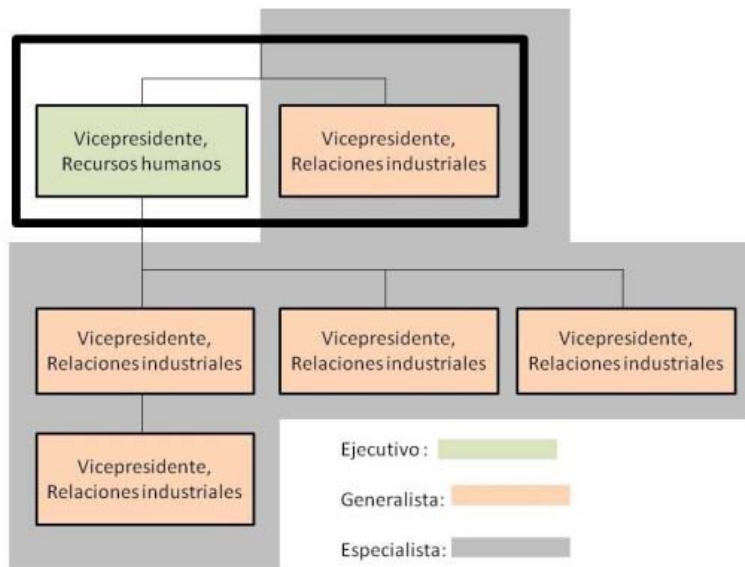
Vicepresidente, Recursos humanos

Vicepresidente, Relaciones industriales

Vicepresidente, Relaciones industriales

Vicepresidente, Relaciones industriales

Vicepresidente, Relaciones industriales

Vicepresidente, Relaciones industriales

Ejecutivo :

Generalista:

Especialista: